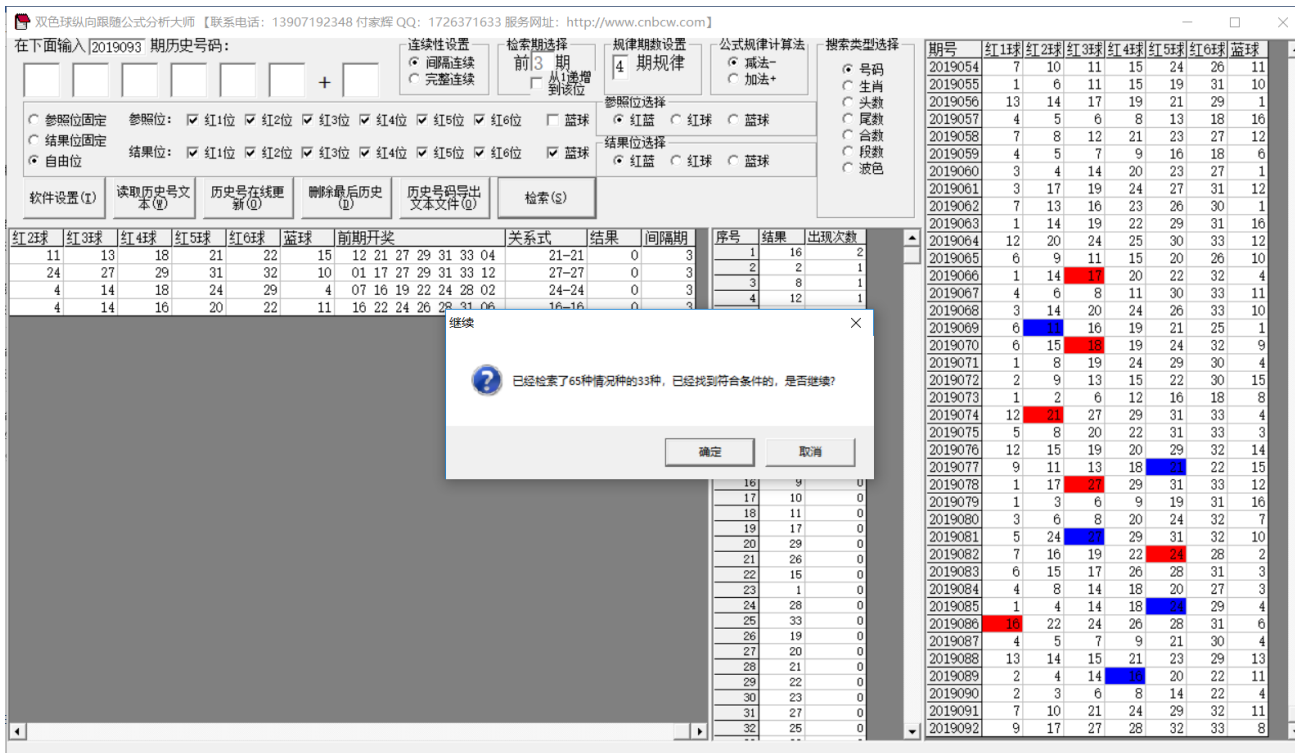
双色球纵向跟随公式分析大师【联系电话：13907192348 付家辉 QQ：1726371633 服务网址：http://www.cnbcw.com】

在下面输入 2019093 期历史号码：

+

连续性设置
间隔连续
完整连续

检索期选择
前 3 期
从1递增到该位

规律期数设置
4 期规律

公式规律计算法
减法-
加法+

搜索类型选择
号码
生肖
头数
尾数
合数
段数
波色

参照位固定
结果位固定
自由位

参照位： 红1位 红2位 红3位 红4位 红5位 红6位 蓝球
结果位： 红1位 红2位 红3位 红4位 红5位 红6位 蓝球

参照位选择
红蓝 红球 蓝球
结果位选择
红蓝 红球 蓝球

软件设置(I) 读取历史号文本(W) 历史号在线更新(O) 删除最后历史(D) 历史号码导出文本文件(O) 检索(S)

| 红2球 | 红3球 | 红4球 | 红5球 | 红6球 | 蓝球 | 前期开奖 | 关系式 | 结果 | 间隔期 |
|---|---|---|---|---|---|---|---|---|---|
| 11 | 13 | 18 | 21 | 22 | 15 | 12 21 27 29 31 33 04 | 21-21 | 0 | 3 |
| 24 | 27 | 29 | 31 | 32 | 10 | 01 17 27 29 31 33 12 | 27-27 | 0 | 3 |
| 4 | 14 | 18 | 24 | 29 | 4 | 07 16 19 22 24 28 02 | 24-24 | 0 | 3 |
| 4 | 14 | 16 | 20 | 22 | 11 | 16 22 24 26 28 31 06 | 16-16 | 0 | 3 |

| 序号 | 结果 | 出现次数 |
|---|---|---|
| 1 | 16 | 2 |
| 2 | 2 | 1 |
| 3 | 8 | 1 |
| 4 | 12 | 1 |
| 16 | 9 | 0 |
| 17 | 10 | 0 |
| 18 | 11 | 0 |
| 19 | 17 | 0 |
| 20 | 29 | 0 |
| 21 | 26 | 0 |
| 22 | 15 | 0 |
| 23 | 1 | 0 |
| 24 | 28 | 0 |
| 25 | 33 | 0 |
| 26 | 19 | 0 |
| 27 | 20 | 0 |
| 28 | 21 | 0 |
| 29 | 22 | 0 |
| 30 | 23 | 0 |
| 31 | 27 | 0 |
| 32 | 25 | 0 |

继续
已经检索了65种情况种的33种，已经找到符合条件的，是否继续？
确定 取消

| 期号 | 红1球 | 红2球 | 红3球 | 红4球 | 红5球 | 红6球 | 蓝球 |
|---|---|---|---|---|---|---|---|
| 2019054 | 7 | 10 | 11 | 15 | 24 | 26 | 11 |
| 2019055 | 1 | 6 | 11 | 15 | 19 | 31 | 10 |
| 2019056 | 13 | 14 | 17 | 19 | 21 | 29 | 1 |
| 2019057 | 4 | 5 | 6 | 8 | 13 | 18 | 16 |
| 2019058 | 7 | 8 | 12 | 21 | 23 | 27 | 12 |
| 2019059 | 4 | 5 | 7 | 9 | 16 | 18 | 6 |
| 2019060 | 3 | 4 | 14 | 20 | 23 | 27 | 1 |
| 2019061 | 3 | 17 | 19 | 24 | 27 | 31 | 12 |
| 2019062 | 7 | 13 | 16 | 23 | 26 | 30 | 1 |
| 2019063 | 1 | 14 | 19 | 22 | 29 | 31 | 16 |
| 2019064 | 12 | 20 | 24 | 25 | 30 | 33 | 12 |
| 2019065 | 6 | 9 | 11 | 15 | 20 | 26 | 10 |
| 2019066 | 1 | 14 | 17 | 20 | 22 | 32 | 4 |
| 2019067 | 4 | 6 | 8 | 11 | 30 | 33 | 11 |
| 2019068 | 3 | 14 | 20 | 24 | 26 | 33 | 10 |
| 2019069 | 6 | 12 | 16 | 19 | 21 | 25 | 1 |
| 2019070 | 6 | 15 | 18 | 19 | 24 | 32 | 9 |
| 2019071 | 1 | 8 | 19 | 24 | 29 | 30 | 4 |
| 2019072 | 2 | 9 | 13 | 15 | 22 | 30 | 15 |
| 2019073 | 1 | 2 | 6 | 12 | 16 | 18 | 8 |
| 2019074 | 12 | 21 | 27 | 29 | 31 | 33 | 4 |
| 2019075 | 5 | 8 | 20 | 22 | 31 | 33 | 3 |
| 2019076 | 12 | 15 | 19 | 20 | 29 | 32 | 14 |
| 2019077 | 9 | 11 | 13 | 18 | 21 | 22 | 15 |
| 2019078 | 1 | 17 | 27 | 29 | 31 | 33 | 12 |
| 2019079 | 1 | 3 | 6 | 9 | 19 | 31 | 16 |
| 2019080 | 3 | 6 | 8 | 20 | 24 | 32 | 7 |
| 2019081 | 5 | 24 | 27 | 29 | 31 | 32 | 10 |
| 2019082 | 7 | 16 | 19 | 22 | 24 | 28 | 2 |
| 2019083 | 6 | 15 | 17 | 26 | 28 | 31 | 3 |
| 2019084 | 4 | 8 | 14 | 18 | 20 | 27 | 3 |
| 2019085 | 1 | 4 | 14 | 18 | 26 | 29 | 4 |
| 2019086 | 16 | 22 | 24 | 26 | 28 | 31 | 6 |
| 2019087 | 4 | 5 | 7 | 9 | 21 | 30 | 4 |
| 2019088 | 13 | 14 | 15 | 21 | 23 | 29 | 13 |
| 2019089 | 2 | 4 | 14 | 16 | 20 | 22 | 11 |
| 2019090 | 2 | 3 | 6 | 8 | 14 | 22 | 4 |
| 2019091 | 7 | 10 | 21 | 24 | 29 | 32 | 11 |
| 2019092 | 9 | 17 | 27 | 28 | 32 | 33 | 8 |